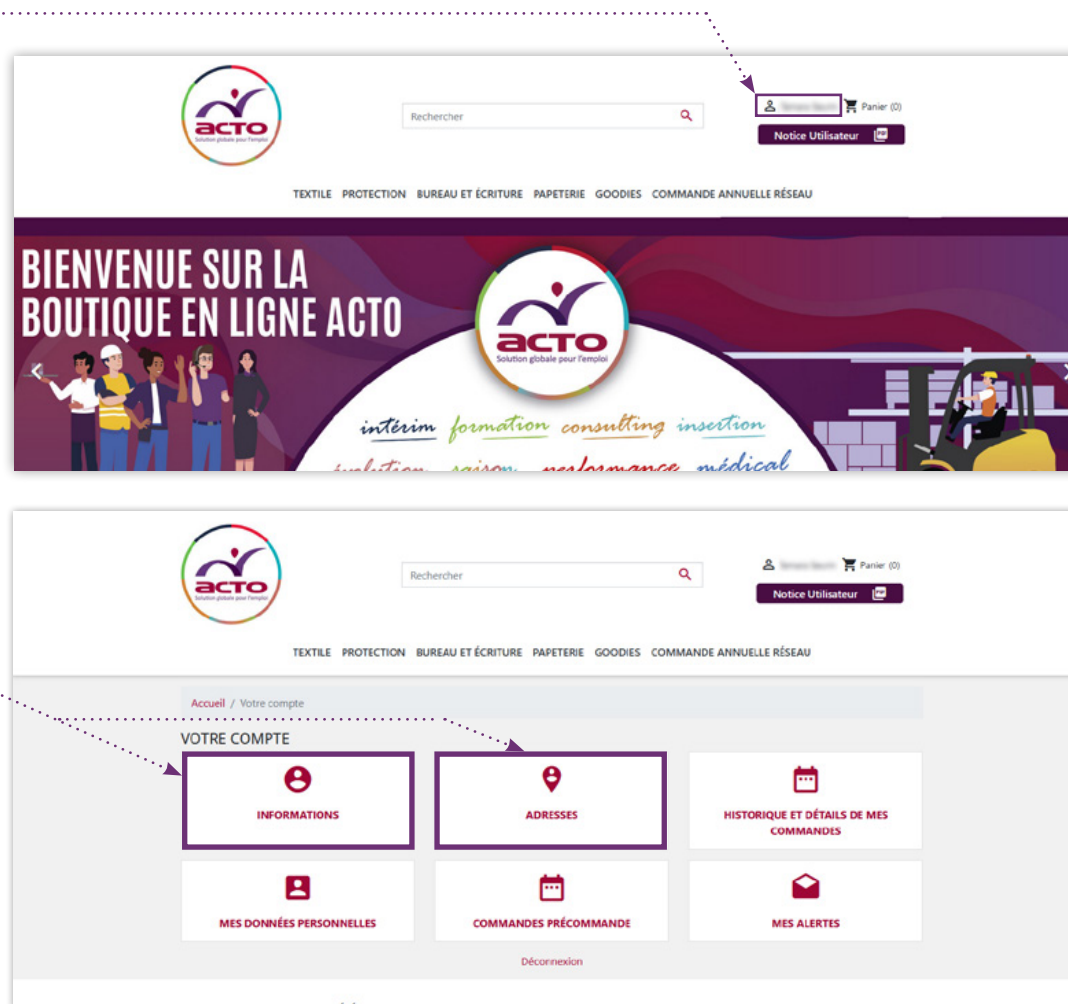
acto
Solution globale pour l'emploi

Rechercher

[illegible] Panier (0)

Notice Utilisateur

TEXTILE PROTECTION BUREAU ET ÉCRITURE PAPETERIE GOODIES COMMANDE ANNUELLE RÉSEAU

BIENVENUE SUR LA BOUTIQUE EN LIGNE ACTO

acto
Solution globale pour l'emploi

intérim formation consulting insertion
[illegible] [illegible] performance médical

acto
Solution globale pour l'emploi

Rechercher

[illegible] Panier (0)

Notice Utilisateur

TEXTILE PROTECTION BUREAU ET ÉCRITURE PAPETERIE GOODIES COMMANDE ANNUELLE RÉSEAU

Accueil / Votre compte

VOTRE COMPTE

INFORMATIONS

ADRESSES

HISTORIQUE ET DÉTAILS DE MES COMMANDES

MES DONNÉES PERSONNELLES

COMMANDES PRÉCOMMANDE

MES ALERTES

Déconnexion